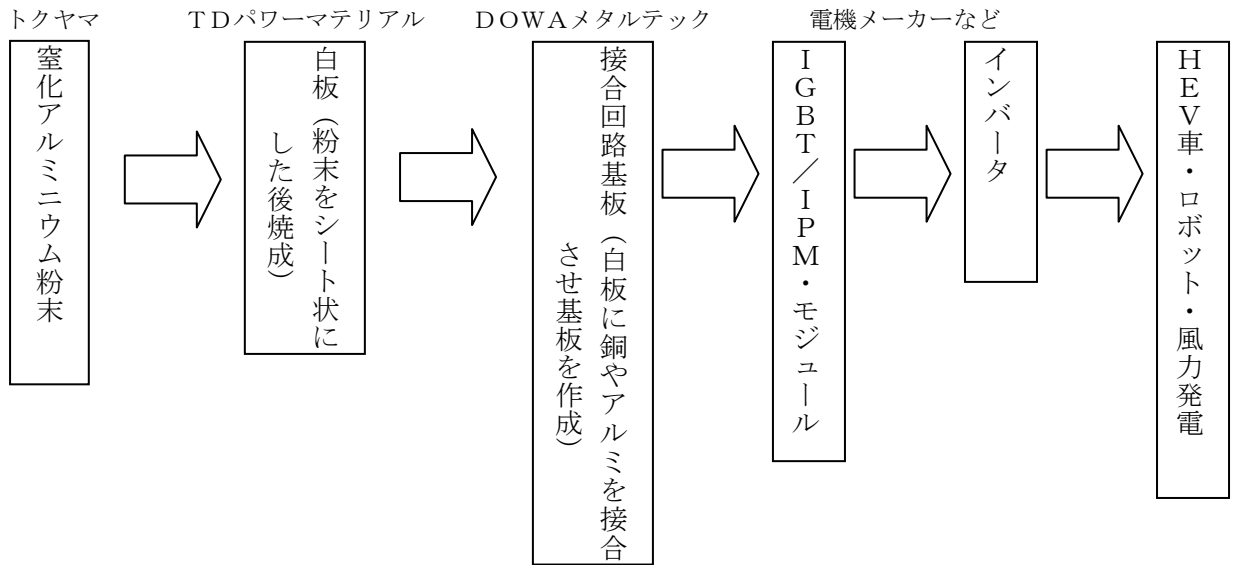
トクヤマ

窒化アルミニウム粉末

TDパワーマテリアル

白板（粉末をシート状にした後焼成）

DOWAメタルテック

接合回路基板（白板に銅やアルミを接合させ基板を作成）

電機メーカーなど

IGBT／IPM・モジュール

インバータ

HEV車・ロボット・風力発電